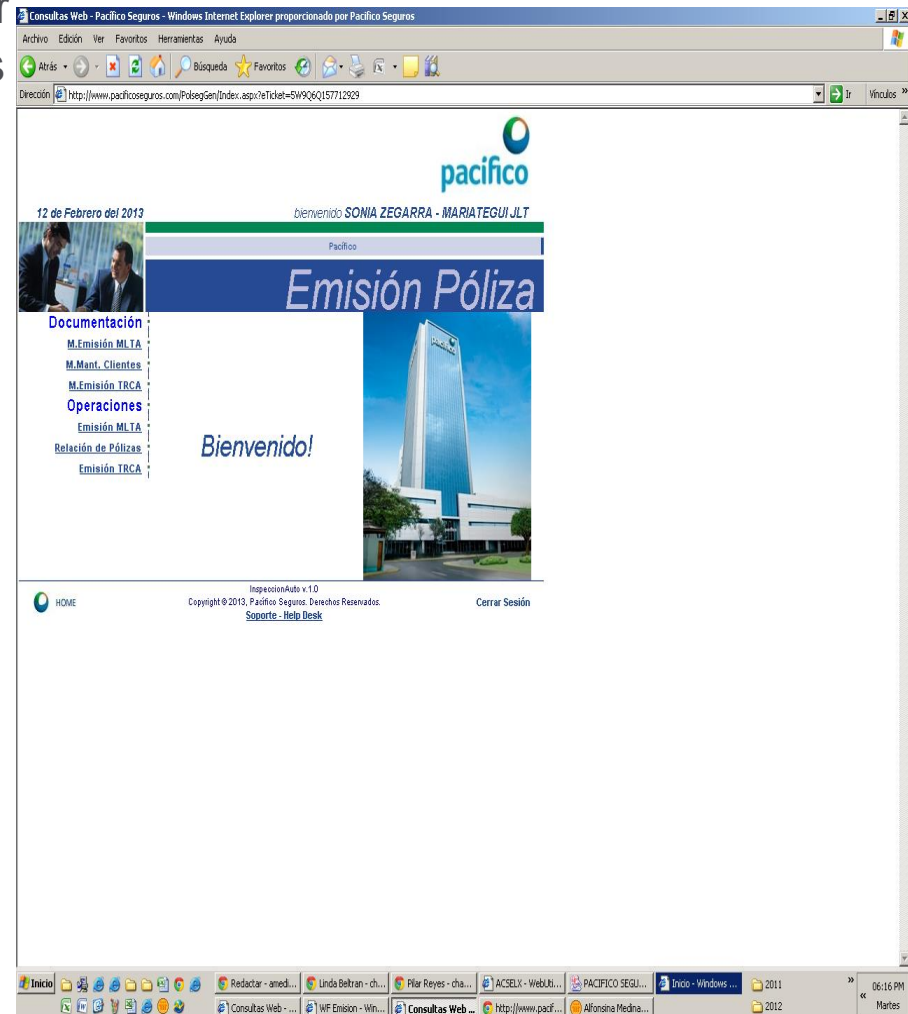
Consultas Web - Pacífico Seguros - Windows Internet Explorer proporcionado por Pacifico Seguros

Archivo Edición Ver Favoritos Herramientas Ayuda

Atrás Búsqueda Favoritos

Dirección http://www.pacificoseguros.com/PolsegGen/Index.aspx?eTicket=5W9Q6Q157712929 Ir Vínculos

pacifico

12 de Febrero del 2013

bienvenido SONIA ZEGARRA - MARIATEGUI JLT

Pacifico

Emisión Póliza

Documentación
M.Emisión MLTA
M.Mant. Clientes
M.Emisión TRCA
Operaciones
Emisión MLTA
Relación de Pólizas
Emisión TRCA

Bienvenido!

InspeccionAuto v.1.0
Copyright © 2013, Pacifico Seguros. Derechos Reservados.
Soporte - Help Desk

HOME

Cerrar Sesión

Inicio Redactar - amedi... Linda Beltran - ch... Pilar Reyes - cha... ACSELX - WebUti... PACIFICO SEGU... Inicio - Windows ... 2011 Consultas Web - ... WF Emision - Win... Consultas Web ... http://www.pacif... Alfonsina Medina... 2012 06:16 PM Martes